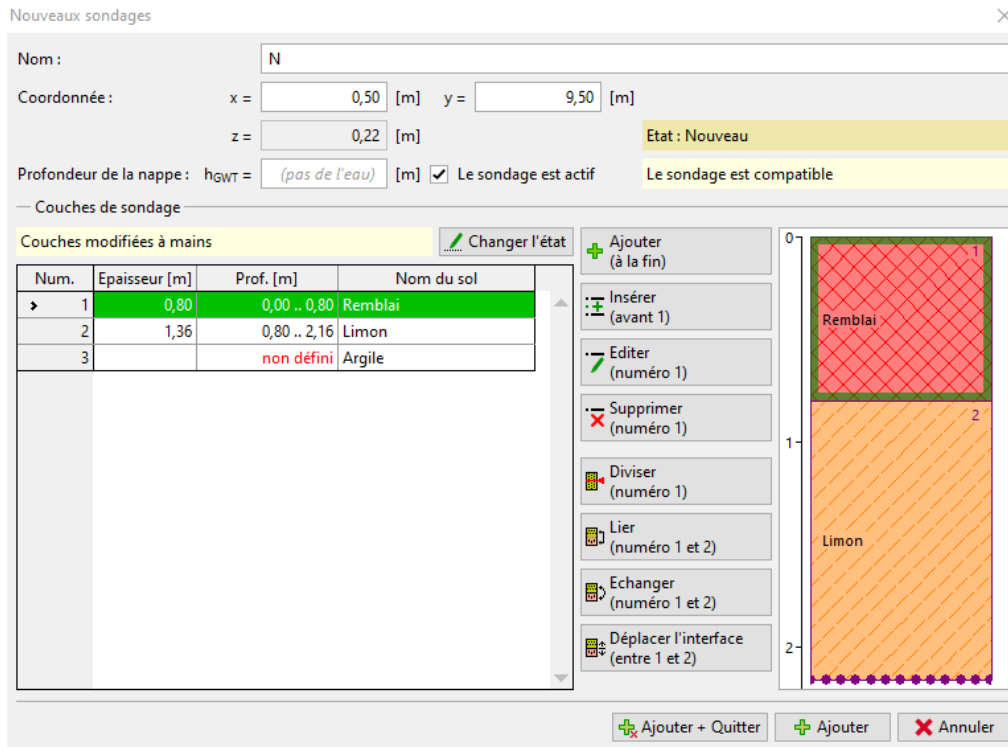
Nouveaux sondages

Nom : N

Coordonnée : x = 0,50 [m] y = 9,50 [m]

z = 0,22 [m]

Etat : Nouveau

Profondeur de la nappe : $h_{GWT}$ = (pas de l'eau) [m] ✓ Le sondage est actif

Le sondage est compatible

Couches de sondage

Couches modifiées à mains

Changer l'état

| Num. | Epaisseur [m] | Prof. [m] | Nom du sol |
|---|---|---|---|
| 1 | 0,80 | 0,00 .. 0,80 | Remblai |
| 2 | 1,36 | 0,80 .. 2,16 | Limon |
| 3 | | non défini | Argile |

Ajouter (à la fin)

Insérer (avant 1)

Editer (numéro 1)

Supprimer (numéro 1)

Diviser (numéro 1)

Lier (numéro 1 et 2)

Echanger (numéro 1 et 2)

Déplacer l'interface (entre 1 et 2)

0
1
2
1
Remblai
2
Limon

Ajouter + Quitter

Ajouter

Annuler